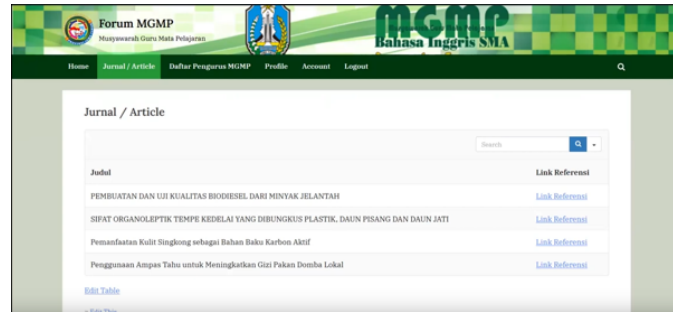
Forum MGMP
Musyawarah Guru Mata Pelajaran

MGMP
Bahasa Inggris SMA

Home Jurnal / Article Daftar Pengurus MGMP Profile Account Logout

Jurnal / Article

Search

| Judul | Link Referensi |
|---|---|
| PEMBUATAN DAN UJI KUALITAS BIODIESEL DARI MINYAK JELANTAH | Link Referensi |
| SIFAT ORGANOLEPTIK TEMPE KEDELAI YANG DIBUNGKUS PLASTIK, DAUN PISANG DAN DAUN JATI | Link Referensi |
| Pemanfaatan Kulit Singkong sebagai Bahan Baku Karbon Aktif | Link Referensi |
| Penggunaan Ampas Tahu untuk Meningkatkan Gizi Pakan Domba Lokal | Link Referensi |

Edit Table

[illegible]